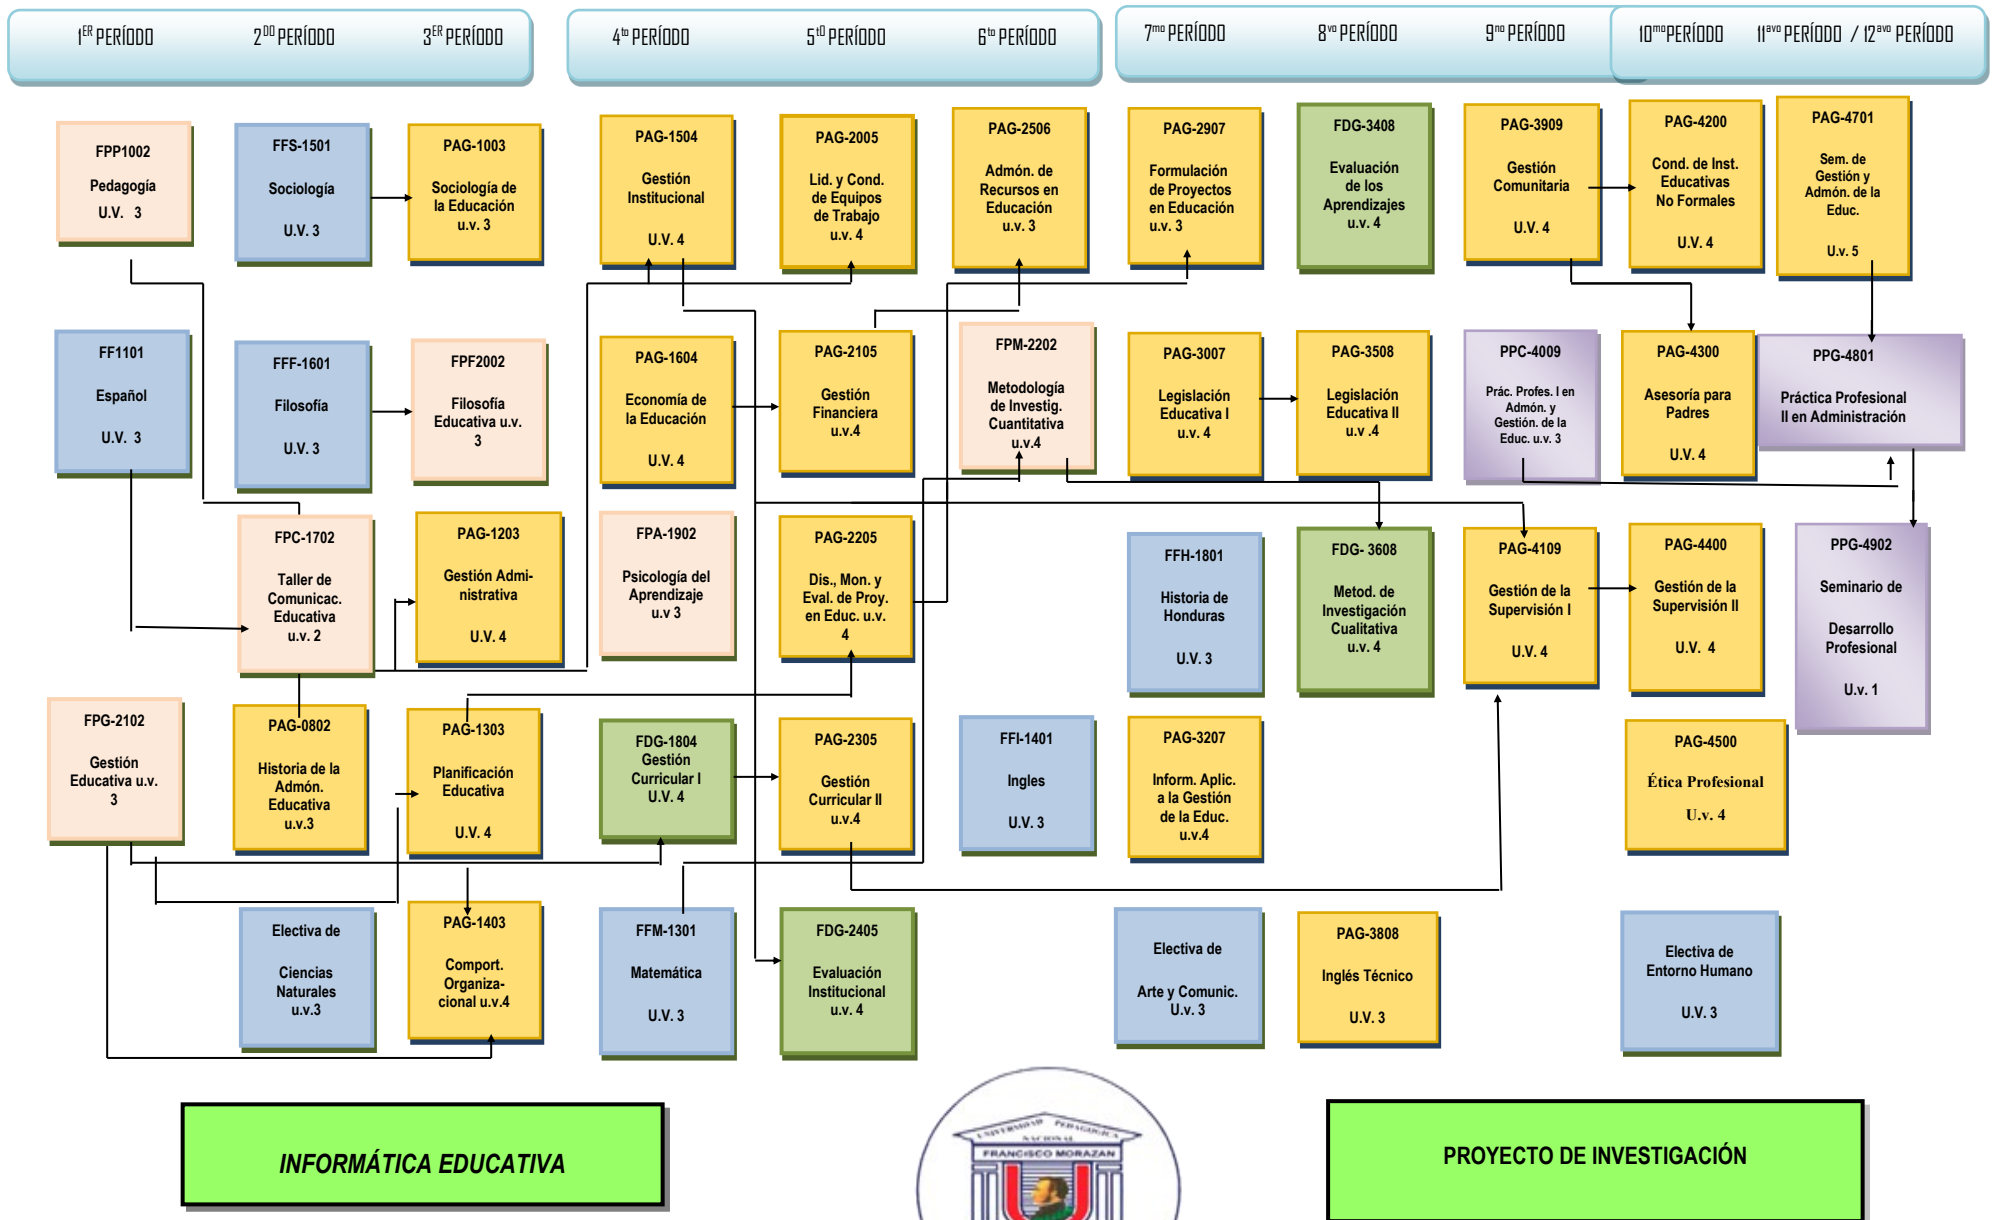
$1^{ER}$ PERÍODO $2^{DO}$ PERÍODO $3^{ER}$ PERÍODO

$4^{to}$ PERÍODO $5^{to}$ PERÍODO $6^{to}$ PERÍODO

$7^{mo}$ PERÍODO $8^{vo}$ PERÍODO $9^{no}$ PERÍODO

$10^{mo}$PERÍODO $11^{avo}$ PERÍODO / $12^{avo}$ PERÍODO

FPP1002 Pedagogía U.V. 3

FFS-1501 Sociología U.V. 3

PAG-1003 Sociología de la Educación u.v. 3

PAG-1504 Gestión Institucional U.V. 4

PAG-2005 Lid. y Cond. de Equipos de Trabajo u.v. 4

PAG-2506 Admón. de Recursos en Educación u.v. 3

PAG-2907 Formulación de Proyectos en Educación u.v. 3

FDG-3408 Evaluación de los Aprendizajes u.v. 4

PAG-3909 Gestión Comunitaria U.V. 4

PAG-4200 Cond. de Inst. Educativas No Formales U.V. 4

PAG-4701 Sem. de Gestión y Admón. de la Educ. U.v. 5

FF1101 Español U.V. 3

FFF-1601 Filosofía U.V. 3

FPF2002 Filosofía Educativa u.v. 3

PAG-1604 Economía de la Educación U.V. 4

PAG-2105 Gestión Financiera u.v.4

FPM-2202 Metodología de Investig. Cuantitativa u.v.4

PAG-3007 Legislación Educativa I u.v. 4

PAG-3508 Legislación Educativa II u.v .4

PPC-4009 Prác. Profes. I en Admón. y Gestión. de la Educ. u.v. 3

PAG-4300 Asesoría para Padres U.V. 4

PPG-4801 Práctica Profesional II en Administración

FPC-1702 Taller de Comunicac. Educativa u.v. 2

PAG-1203 Gestión Administrativa U.V. 4

FPA-1902 Psicología del Aprendizaje u.v 3

PAG-2205 Dis., Mon. y Eval. de Proy. en Educ. u.v. 4

FFH-1801 Historia de Honduras U.V. 3

FDG- 3608 Metod. de Investigación Cualitativa u.v. 4

PAG-4109 Gestión de la Supervisión I U.V. 4

PAG-4400 Gestión de la Supervisión II U.V. 4

PPG-4902 Seminario de Desarrollo Profesional U.v. 1

FPG-2102 Gestión Educativa u.v. 3

PAG-0802 Historia de la Admón. Educativa u.v.3

PAG-1303 Planificación Educativa U.V. 4

FDG-1804 Gestión Curricular I U.V. 4

PAG-2305 Gestión Curricular II u.v.4

FFI-1401 Ingles U.V. 3

PAG-3207 Inform. Aplic. a la Gestión de la Educ. u.v.4

PAG-4500 Ética Profesional U.v. 4

Electiva de Ciencias Naturales u.v.3

PAG-1403 Comport. Organizacional u.v.4

FFM-1301 Matemática U.V. 3

FDG-2405 Evaluación Institucional u.v. 4

Electiva de Arte y Comunic. U.V. 3

PAG-3808 Inglés Técnico U.V. 3

Electiva de Entorno Humano U.V. 3

INFORMÁTICA EDUCATIVA

UNIVERSIDAD PEDAGÓGICA NACIONAL FRANCISCO MORAZAN

PROYECTO DE INVESTIGACIÓN